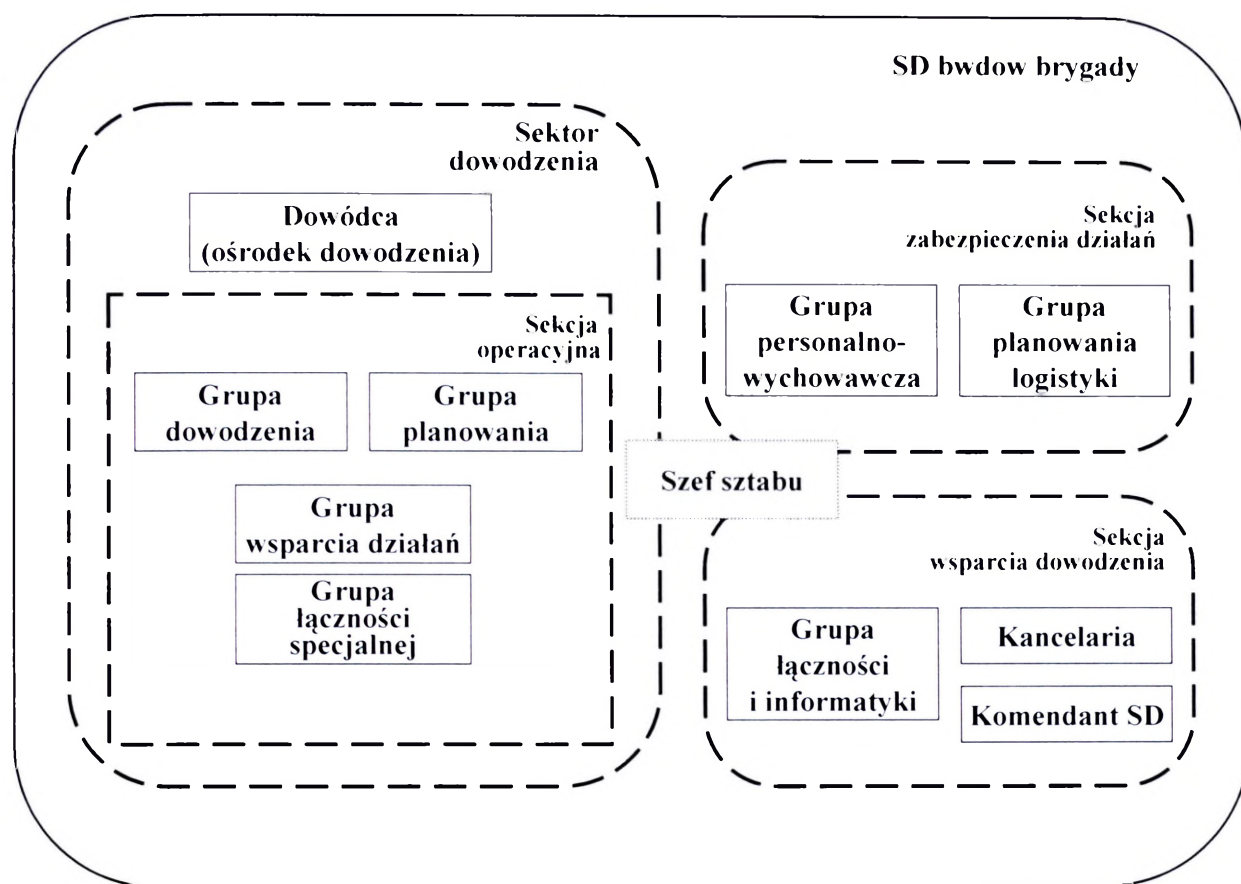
SD bwdow brygady

Sektor dowodzenia

Dowódca (ośrodek dowodzenia)

Sekcja operacyjna

Grupa dowodzenia

Grupa planowania

Grupa wsparcia działań

Grupa łączności specjalnej

Sekcja zabezpieczenia działań

Grupa personalno-wychowawcza

Grupa planowania logistyki

Szef sztabu

Sekcja wsparcia dowodzenia

Grupa łączności i informatyki

Kancelaria

Komendant SD